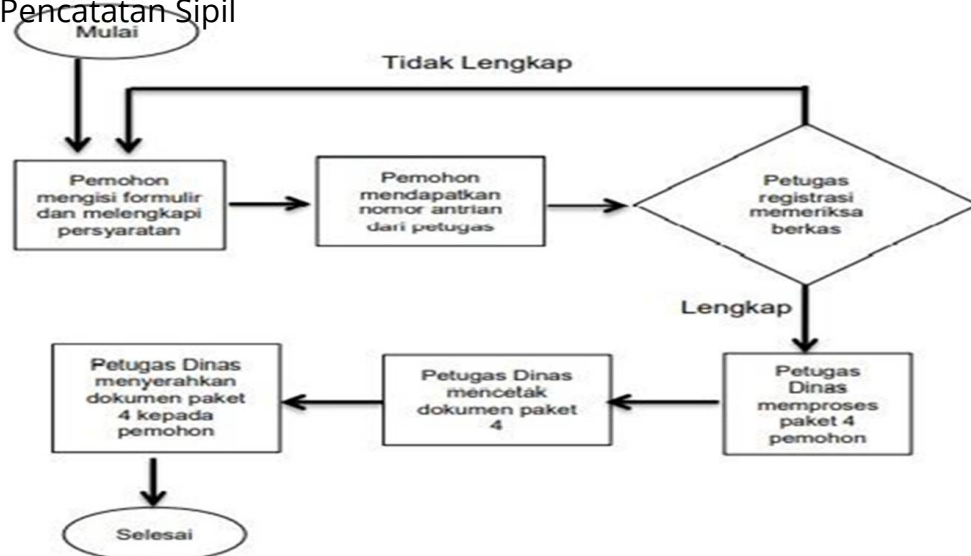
Pencatatan Sipil

Mulai

Tidak Lengkap

Pemohon mengisi formulir dan melengkapi persyaratan

Pemohon mendapatkan nomor antrian dari petugas

Petugas registrasi memeriksa berkas

Lengkap

Petugas Dinas memproses paket 4 pemohon

Petugas Dinas mencetak dokumen paket 4

Petugas Dinas menyerahkan dokumen paket 4 kepada pemohon

Selesai